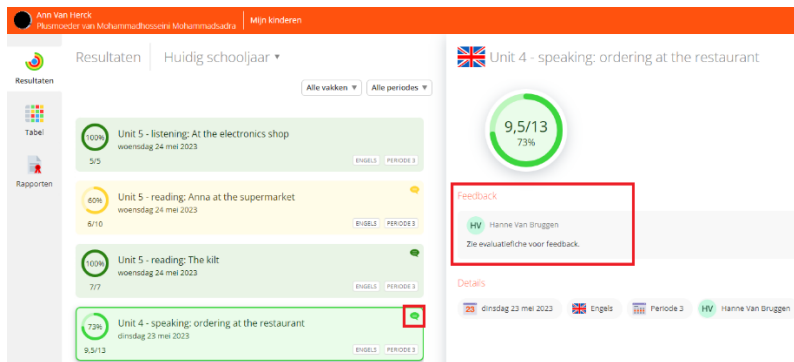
Ann Van Herck
Plusmoeder van Mohammadhosseini Mohammadsadra
Mijn kinderen

Resultaten
Tabel
Rapporten

Resultaten Huidig schooljaar ▾

Alle vakken ▾ Alle periodes ▾

100%
Unit 5 - listening: At the electronics shop
woensdag 24 mei 2023
5/5
ENGELS PERIODE 3

60%
Unit 5 - reading: Anna at the supermarket
woensdag 24 mei 2023
6/10
ENGELS PERIODE 3

100%
Unit 5 - reading: The kilt
woensdag 24 mei 2023
7/7
ENGELS PERIODE 3

73%
Unit 4 - speaking: ordering at the restaurant
dinsdag 23 mei 2023
9,5/13
ENGELS PERIODE 3

Unit 4 - speaking: ordering at the restaurant

9,5/13
73%

Feedback

HV Hanne Van Bruggen
Zie evaluatiefiche voor feedback.

Details

23 dinsdag 23 mei 2023
Engels
Periode 3
HV Hanne Van Bruggen